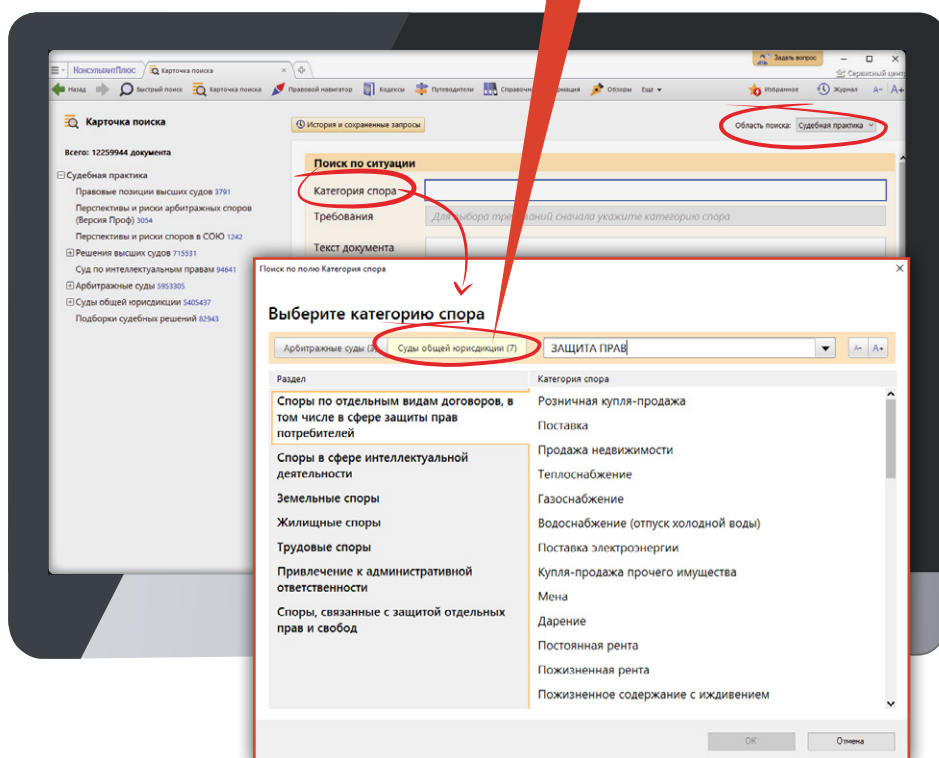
КонсультантПлюс
Карточка поиска
Задать вопрос
Сервисный центр
Назад
Быстрый поиск
Карточка поиска
Правовой навигатор
Кодексы
Путеводители
Справочн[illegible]
Обзоры
Еще
Избранное
Журнал
A- A+

Карточка поиска
История и сохраненные запросы
Область поиска: Судебная практика

Всего: 12259944 документа

Судебная практика
Правовые позиции высших судов 3791
Перспективы и риски арбитражных споров (Версия Проф) 3054
Перспективы и риски споров в СОЮ 1242
Решения высших судов 715531
Суд по интеллектуальным правам 94641
Арбитражные суды 5953305
Суды общей юрисдикции 5405437
Подборки судебных решений 82943

Поиск по ситуации
Категория спора
Требования
Для выбора тре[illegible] сначала укажите категорию спора
Текст документа

Поиск по полю Категория спора
Выберите категорию спора
Арбитражные суды (3)
Суды общей юрисдикции (7)
ЗАЩИТА ПРАВ
A- A+

Раздел
Споры по отдельным видам договоров, в том числе в сфере защиты прав потребителей
Споры в сфере интеллектуальной деятельности
Земельные споры
Жилищные споры
Трудовые споры
Привлечение к административной ответственности
Споры, связанные с защитой отдельных прав и свобод

Категория спора
Розничная купля-продажа
Поставка
Продажа недвижимости
Теплоснабжение
Газоснабжение
Водоснабжение (отпуск холодной воды)
Поставка электроэнергии
Купля-продажа прочего имущества
Мена
Дарение
Постоянная рента
Пожизненная рента
Пожизненное содержание с иждивением

ОК
Отмена